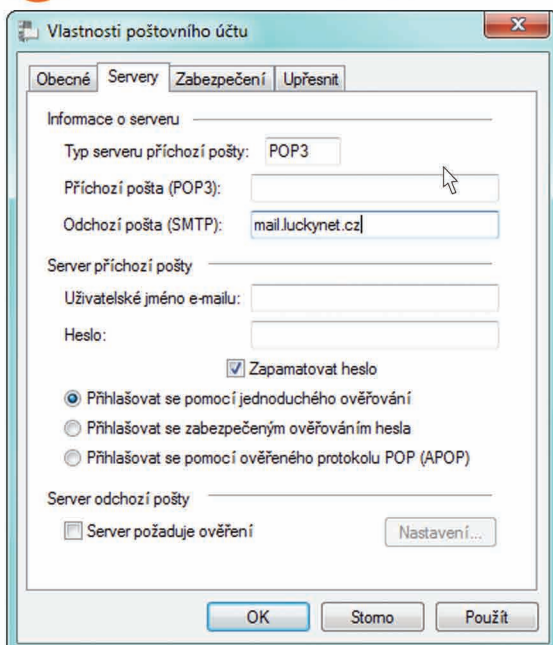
Vlastnosti poštovního účtu

Obecné | Servery | Zabezpečení | Upřesnit

Informace o serveru

Typ serveru příchozí pošty: POP3

Příchozí pošta (POP3):

Odchozí pošta (SMTP): mail.luckynet.cz

Server příchozí pošty

Uživatelské jméno e-mailu:

Heslo:

Zapamatovat heslo

Přihlašovat se pomocí jednoduchého ověřování

Přihlašovat se zabezpečeným ověřováním hesla

Přihlašovat se pomocí ověřeného protokolu POP (APOP)

Server odchozí pošty

Server požaduje ověření

Nastavení...

OK | Storno | Použít